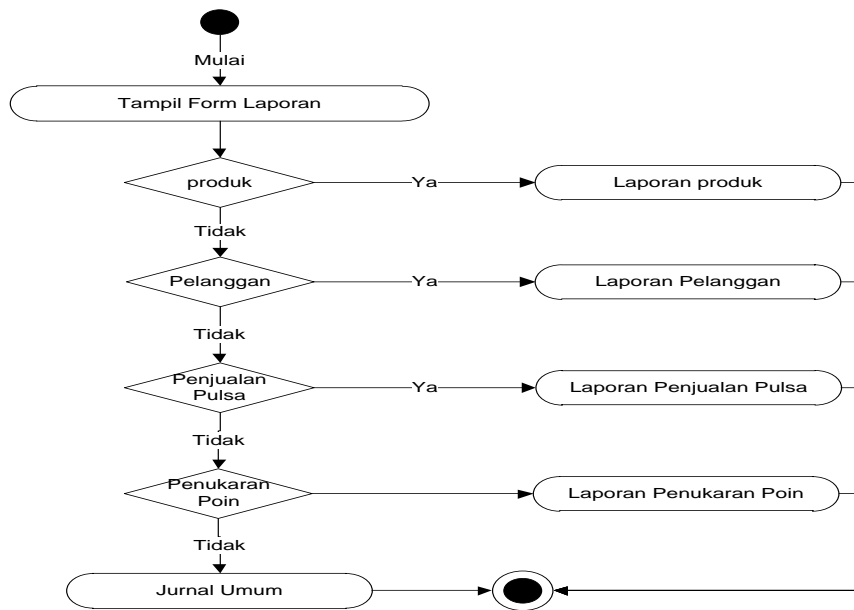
Mulai

Tampil Form Laporan

produk

Ya

Laporan produk

Tidak

Pelanggan

Ya

Laporan Pelanggan

Tidak

Penjualan Pulsa

Ya

Laporan Penjualan Pulsa

Tidak

Penukaran Poin

Laporan Penukaran Poin

Tidak

Jurnal Umum